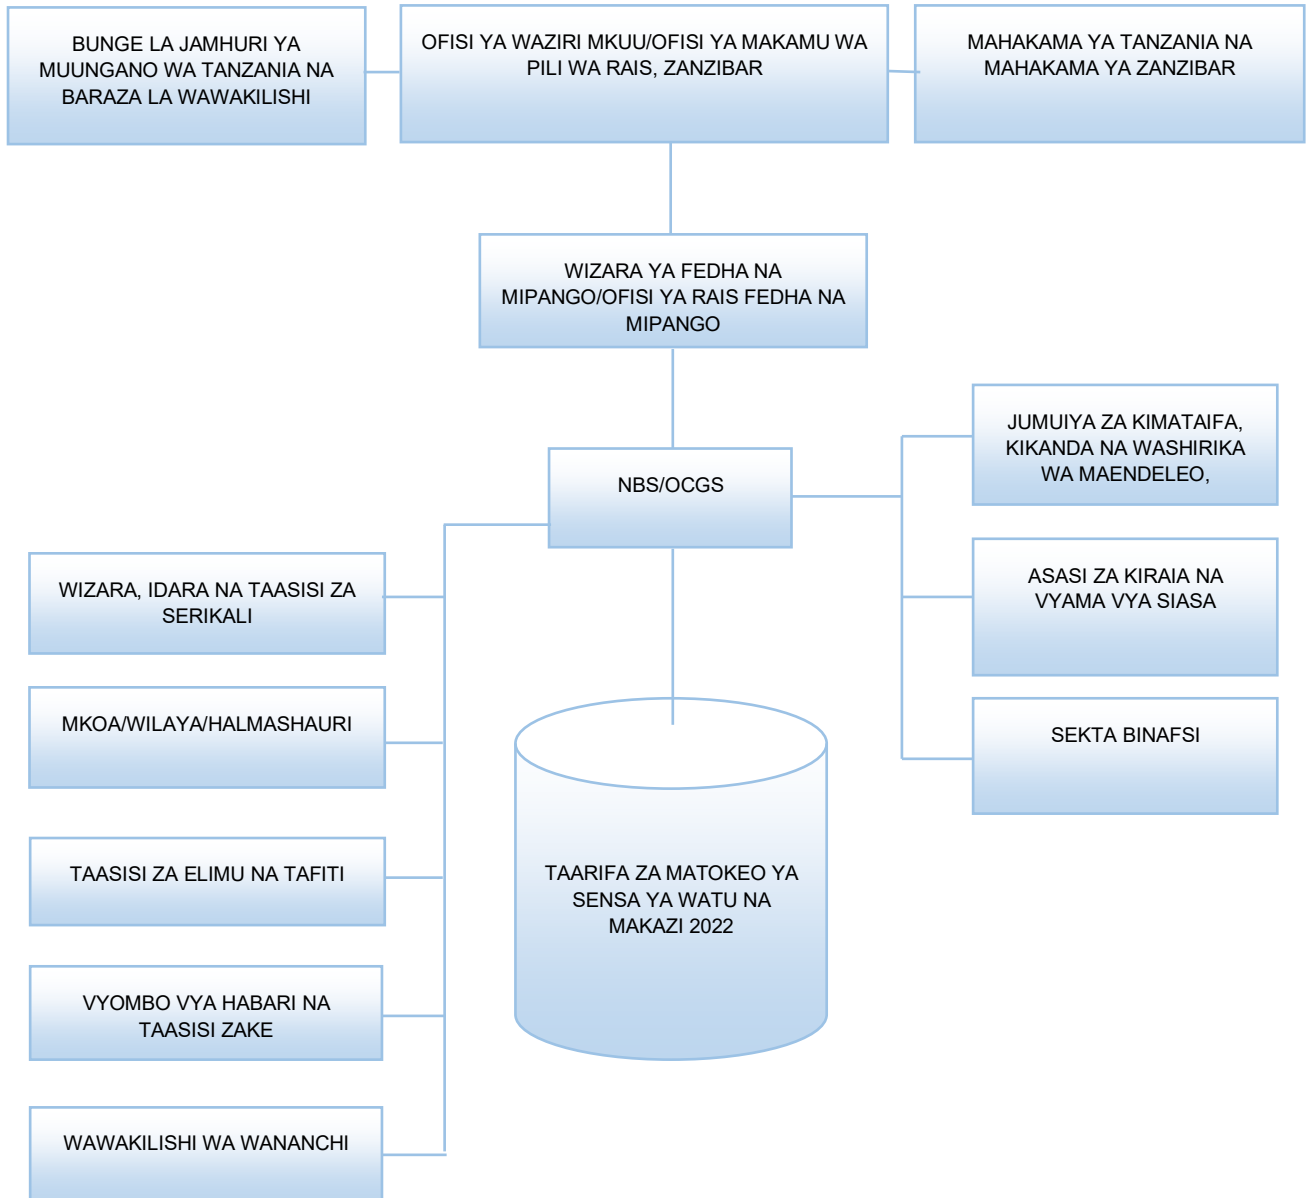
BUNGE LA JAMHURI YA MUUNGANO WA TANZANIA NA BARAZA LA WAWAKILISHI

OFISI YA WAZIRI MKUU/OFISI YA MAKAMU WA PILI WA RAIS, ZANZIBAR

MAHAKAMA YA TANZANIA NA MAHAKAMA YA ZANZIBAR

WIZARA YA FEDHA NA MIPANGO/OFISI YA RAIS FEDHA NA MIPANGO

NBS/OCGS

JUMUIYA ZA KIMATAIFA, KIKANDA NA WASHIRIKA WA MAENDELEO,

ASASI ZA KIRAIA NA VYAMA VYA SIASA

SEKTA BINAFSI

WIZARA, IDARA NA TAASISI ZA SERIKALI

MKOA/WILAYA/HALMASHAURI

TAASISI ZA ELIMU NA TAFITI

VYOMBO VYA HABARI NA TAASISI ZAKE

WAWAKILISHI WA WANANCHI

TAARIFA ZA MATOKEO YA SENSA YA WATU NA MAKAZI 2022